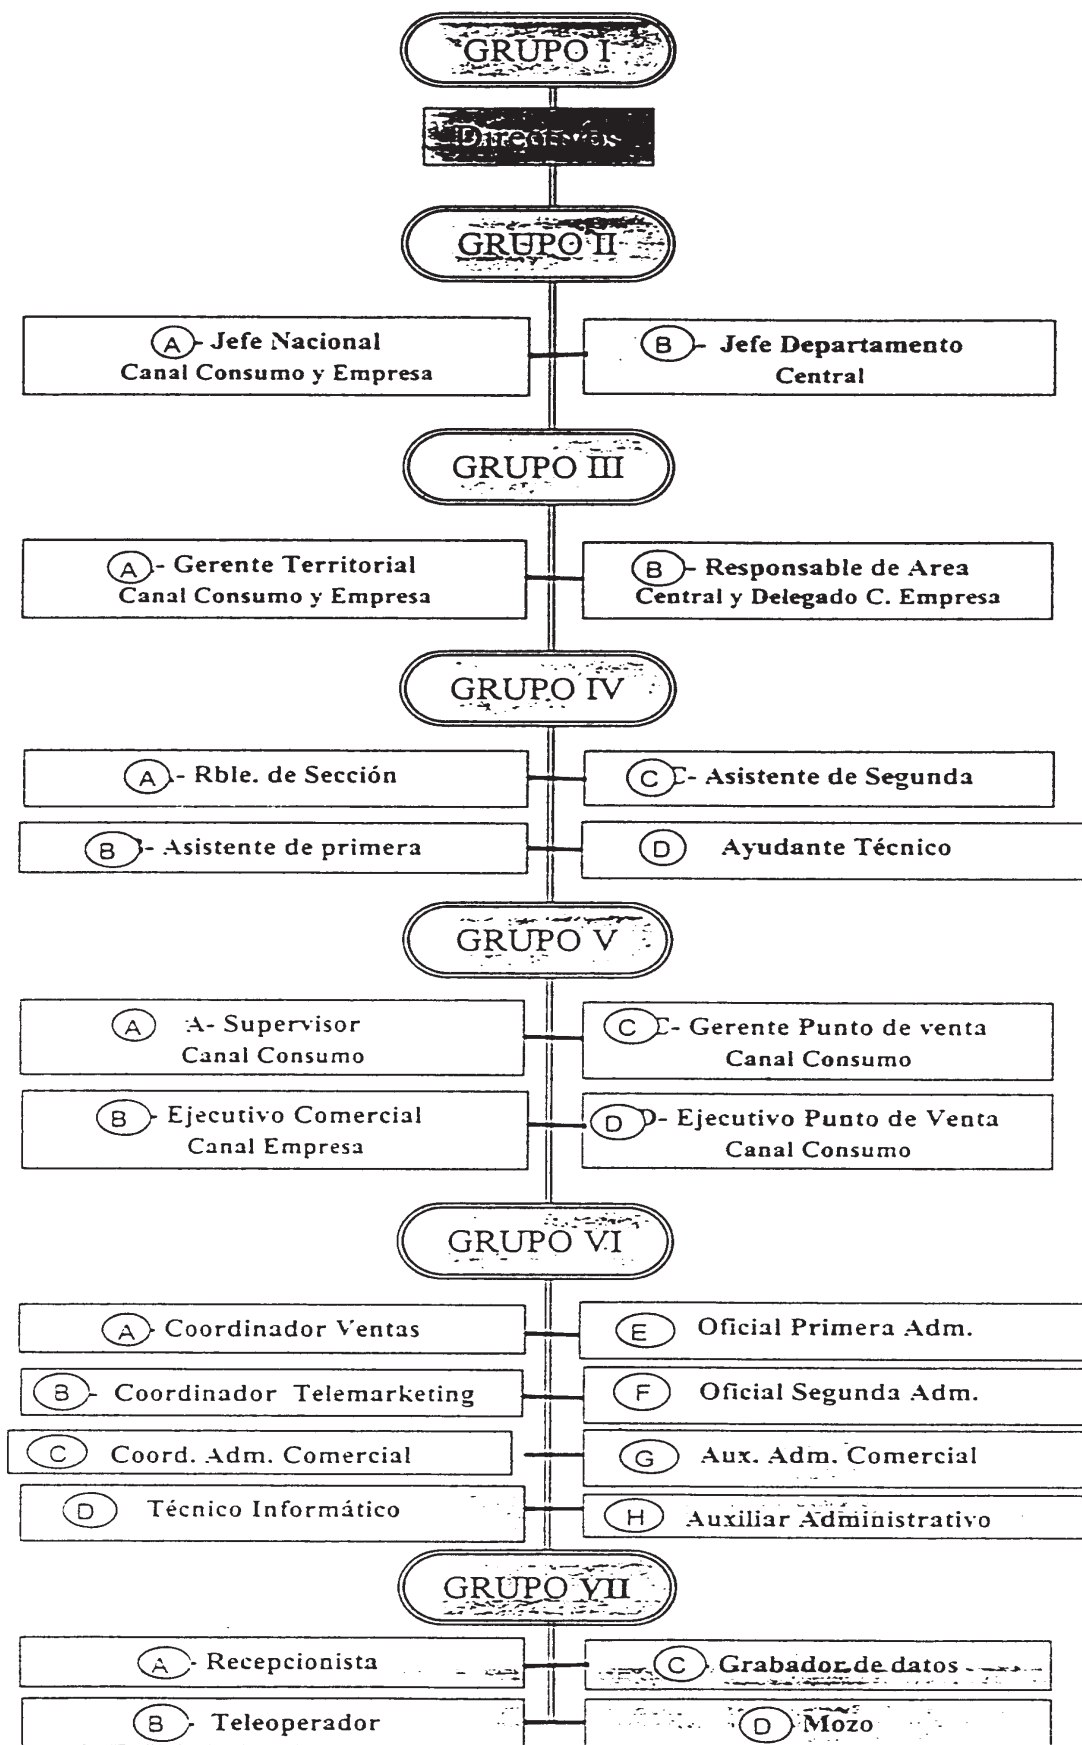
GRUPO I

Directivos

GRUPO II

A - Jefe Nacional
Canal Consumo y Empresa

B - Jefe Departamento
Central

GRUPO III

A - Gerente Territorial
Canal Consumo y Empresa

B - Responsable de Area
Central y Delegado C. Empresa

GRUPO IV

A - Rble. de Sección

C C- Asistente de Segunda

B - Asistente de primera

D Ayudante Técnico

GRUPO V

A A- Supervisor
Canal Consumo

C C- Gerente Punto de venta
Canal Consumo

B - Ejecutivo Comercial
Canal Empresa

D D- Ejecutivo Punto de Venta
Canal Consumo

GRUPO VI

A Coordinador Ventas

E Oficial Primera Adm.

B - Coordinador Telemarketing

F Oficial Segunda Adm.

C Coord. Adm. Comercial

G Aux. Adm. Comercial

D Técnico Informático

H Auxiliar Administrativo

GRUPO VII

A - Recepcionista

C Grabador de datos

B - Teleoperador

D Mozo